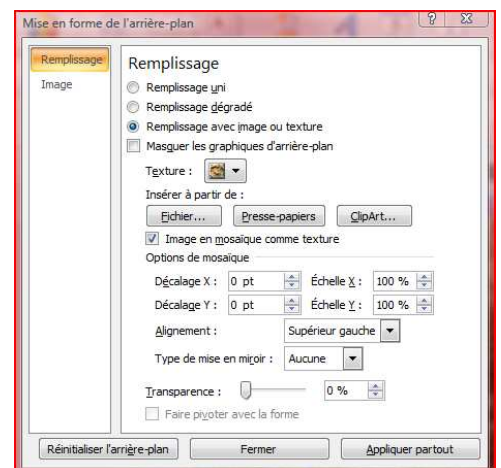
Mise en forme de l'arrière-plan

?

Remplissage

Image

Remplissage

Remplissage uni

Remplissage dégradé

Remplissage avec image ou texture

Masquer les graphiques d'arrière-plan

Texture :

Insérer à partir de :

Fichier...

Presse-papiers

ClipArt...

Image en mosaïque comme texture

Options de mosaïque

Décalage X : 0 pt

Échelle X : 100 %

Décalage Y : 0 pt

Échelle Y : 100 %

Alignement : Supérieur gauche

Type de mise en miroir : Aucune

Transparence : 0 %

Faire pivoter avec la forme

Réinitialiser l'arrière-plan

Fermer

Appliquer partout